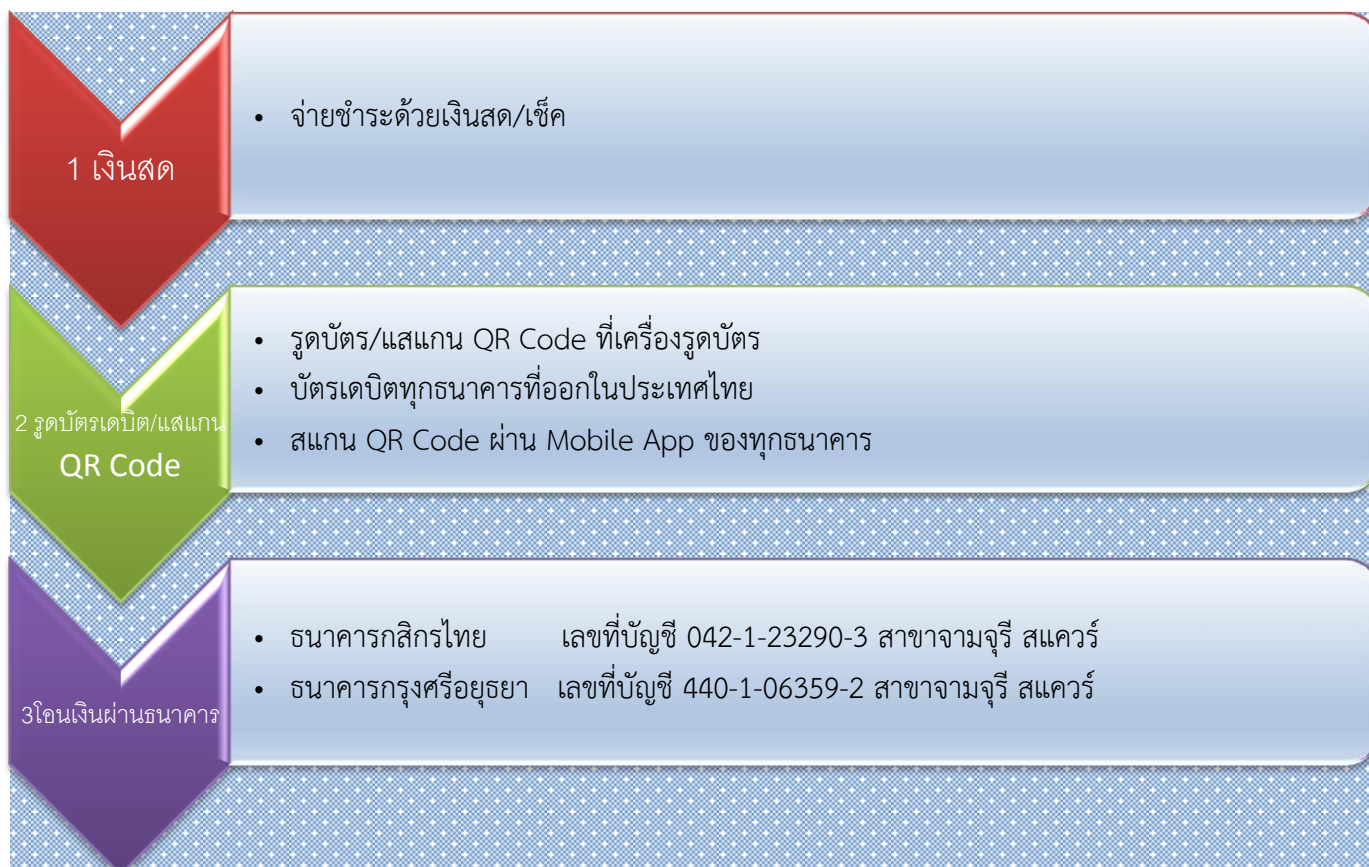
1 เงินสด

• จ่ายชำระด้วยเงินสด/เช็ค

2 รูดบัตรเดบิต/แสแกน QR Code

• รูดบัตร/แสแกน QR Code ที่เครื่องรูดบัตร
• บัตรเดบิตทุกธนาคารที่ออกในประเทศไทย
• สแกน QR Code ผ่าน Mobile App ของทุกธนาคาร

3โอนเงินผ่านธนาคาร

• ธนาคารกสิกรไทย เลขที่บัญชี 042-1-23290-3 สาขาจามจุรี สแควร์
• ธนาคารกรุงศรีอยุธยา เลขที่บัญชี 440-1-06359-2 สาขาจามจุรี สแควร์